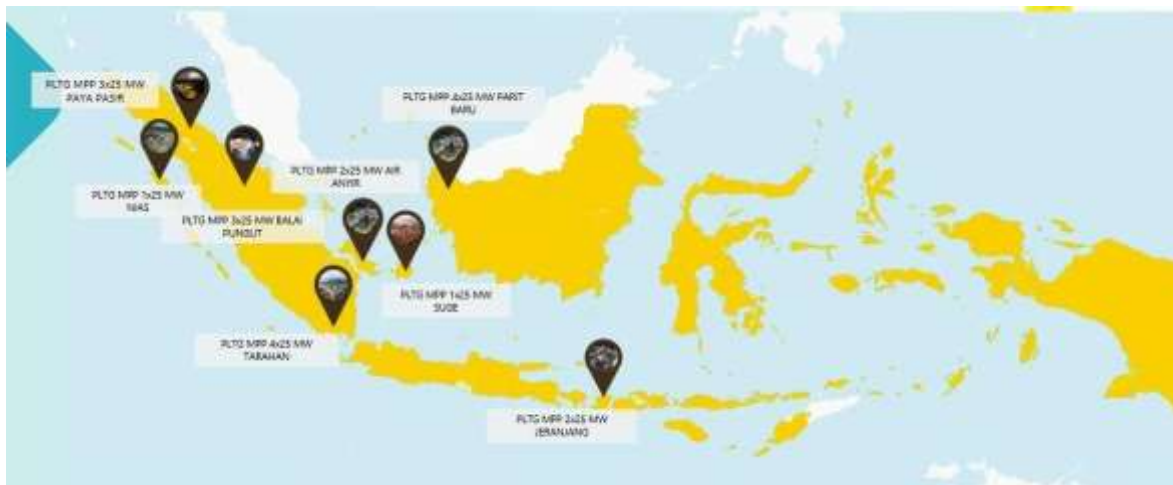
PLTG MPP 3x25 MW PAYA PASIR

PLTG MPP 4x25 MW PARIT BARU

PLTG MPP 1x25 MW NIAS

PLTG MPP 2x25 MW AIR ANYIR

PLTG MPP 3x25 MW BALAI PUNGUT

PLTG MPP 1x25 MW SUGE

PLTG MPP 4x25 MW TARAHAN

PLTG MPP 2x25 MW JERANJANG